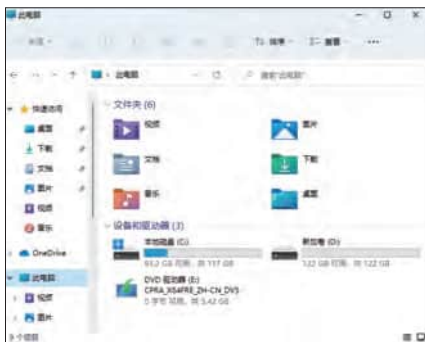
此电脑

新建

排序 查看 ···

此电脑

搜索"此电脑"

快速访问
桌面
下载
文档
图片
视频
音乐
OneDrive
此电脑
视频
图片

文件夹 (6)
视频
图片
文档
下载
音乐
桌面

设备和驱动器 (3)
本地磁盘 (C:)
93.2 GB 可用，共 117 GB
新加卷 (D:)
122 GB 可用，共 122 GB
DVD 驱动器 (E:)
CPRA_X64FRE_ZH-CN_DV5
0 字节 可用，共 5.42 GB

9 个项目